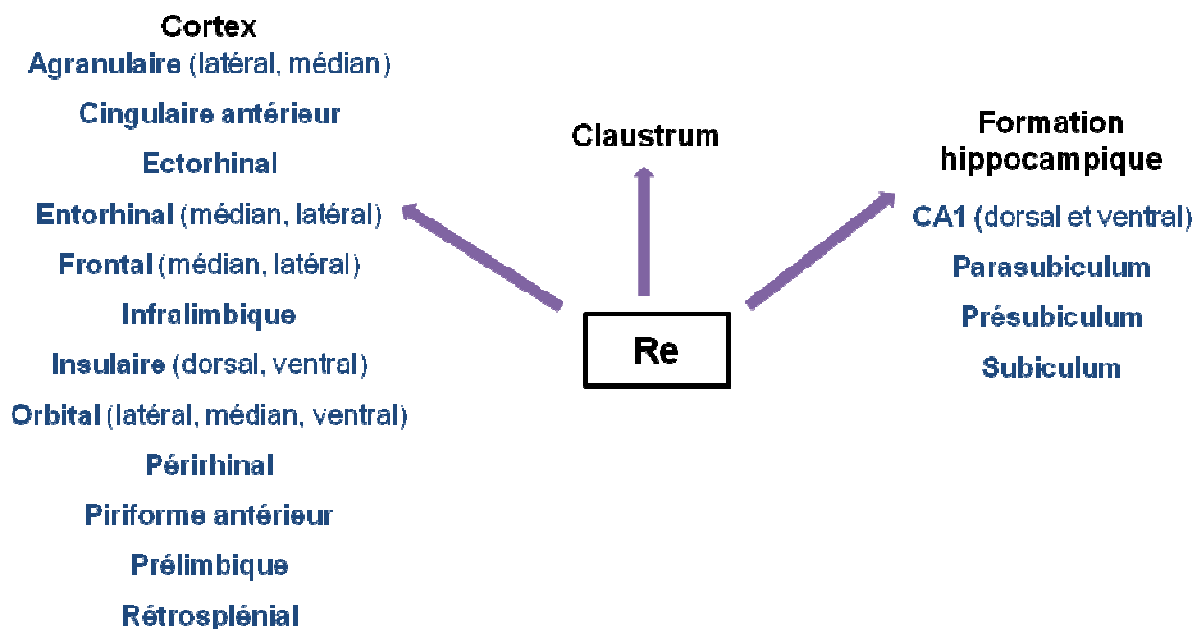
Cortex
Agranulaire (latéral, médian)
Cingulaire antérieur
Ectorhinal
Entorhinal (médian, latéral)
Frontal (médian, latéral)
Infralimbique
Insulaire (dorsal, ventral)
Orbital (latéral, médian, ventral)
Périrhinal
Piriforme antérieur
Prélimbique
Rétrosplénial

Claustrum

Re

Formation hippocampique
CA1 (dorsal et ventral)
Parasubiculum
Présubiculum
Subiculum